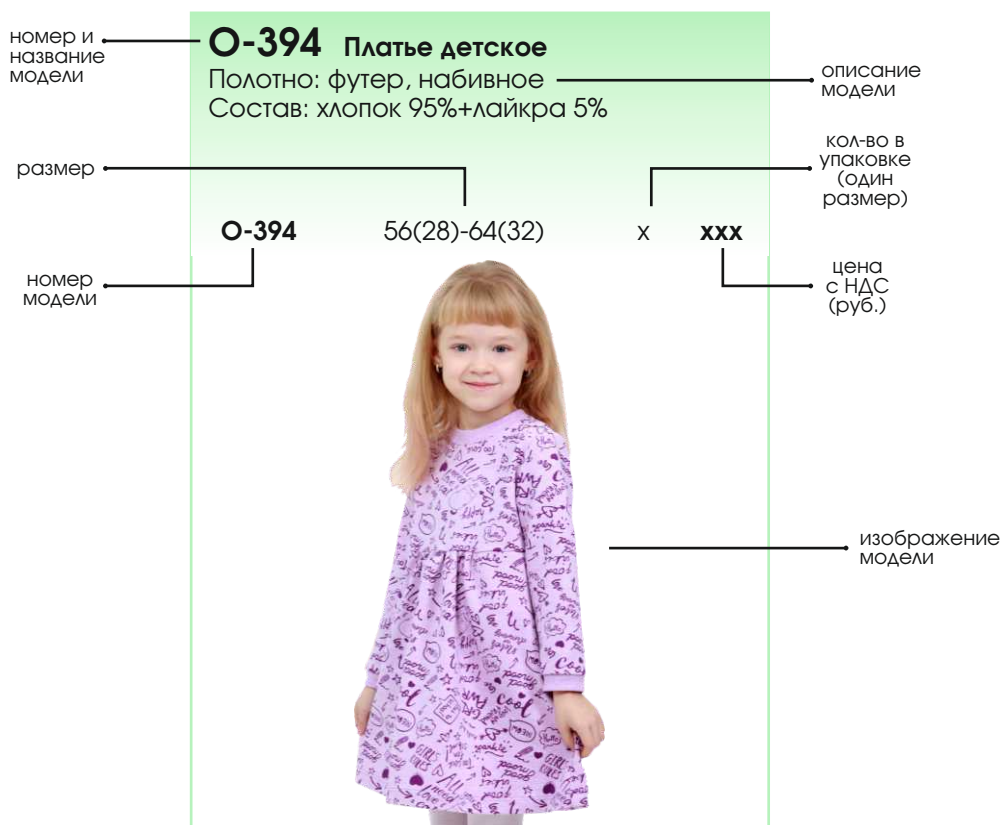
номер и название модели

О-394 Платье детское
Полотно: футер, набивное
Состав: хлопок 95%+лайкра 5%

описание модели

кол-во в упаковке (один размер)

размер

О-394 56(28)-64(32) х ххх

номер модели

цена с НДС (руб.)

изображение модели